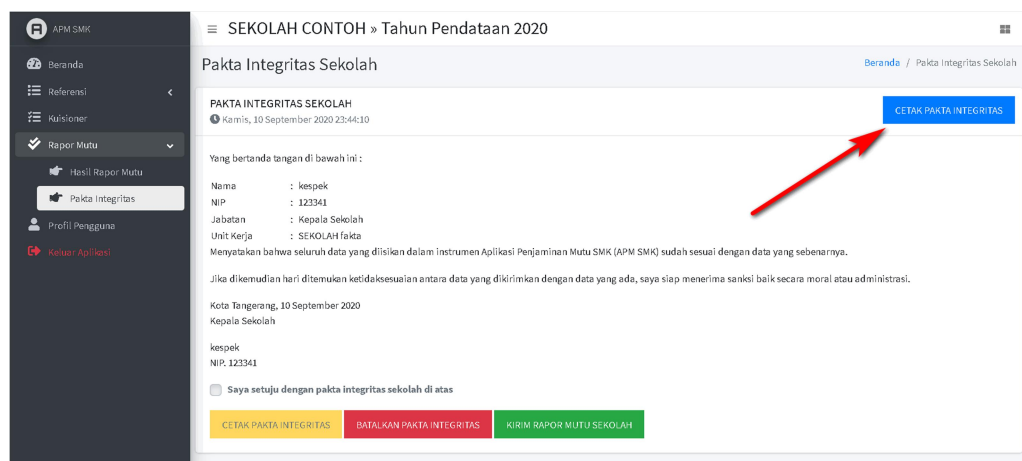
APM SMK

Beranda
Referensi
Kuisioner
Rapor Mutu
Hasil Rapor Mutu
Pakta Integritas
Profil Pengguna
Keluar Aplikasi

≡ SEKOLAH CONTOH » Tahun Pendataan 2020

Pakta Integritas Sekolah

Beranda / Pakta Integritas Sekolah

PAKTA INTEGRITAS SEKOLAH
Kamis, 10 September 2020 23:44:10

CETAK PAKTA INTEGRITAS

Yang bertanda tangan di bawah ini :

Nama : kespek
NIP : 123341
Jabatan : Kepala Sekolah
Unit Kerja : SEKOLAH fakta

Menyatakan bahwa seluruh data yang diisikan dalam instrumen Aplikasi Penjaminan Mutu SMK (APM SMK) sudah sesuai dengan data yang sebenarnya.

Jika dikemudian hari ditemukan ketidaksesuaian antara data yang dikirimkan dengan data yang ada, saya siap menerima sanksi baik secara moral atau administrasi.

Kota Tangerang, 10 September 2020
Kepala Sekolah

kespek
NIP. 123341

Saya setuju dengan pakta integritas sekolah di atas

CETAK PAKTA INTEGRITAS
BATALKAN PAKTA INTEGRITAS
KIRIM RAPOR MUTU SEKOLAH